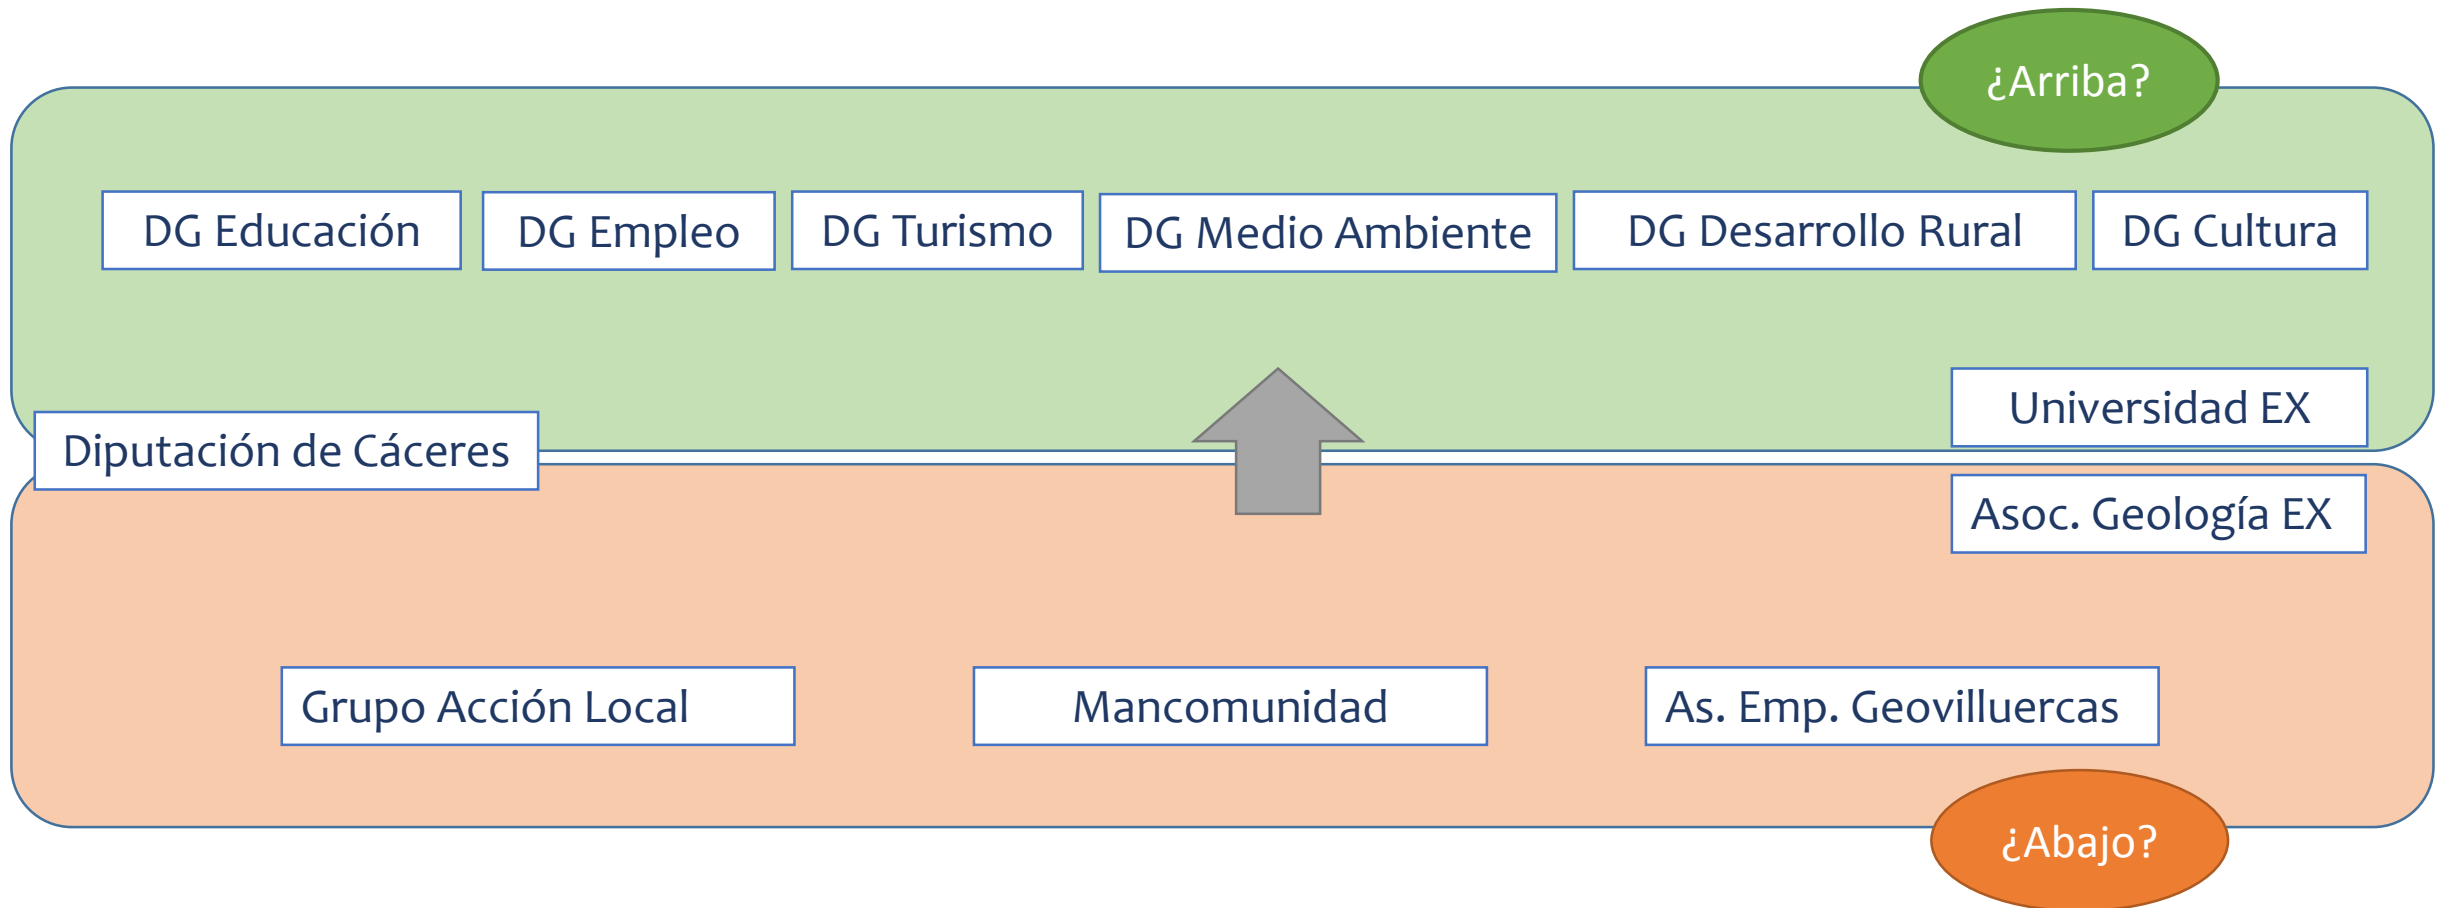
¿Arriba?

DG Educación

DG Empleo

DG Turismo

DG Medio Ambiente

DG Desarrollo Rural

DG Cultura

Universidad EX

Diputación de Cáceres

Asoc. Geología EX

Grupo Acción Local

Mancomunidad

As. Emp. Geovilluercas

¿Abajo?